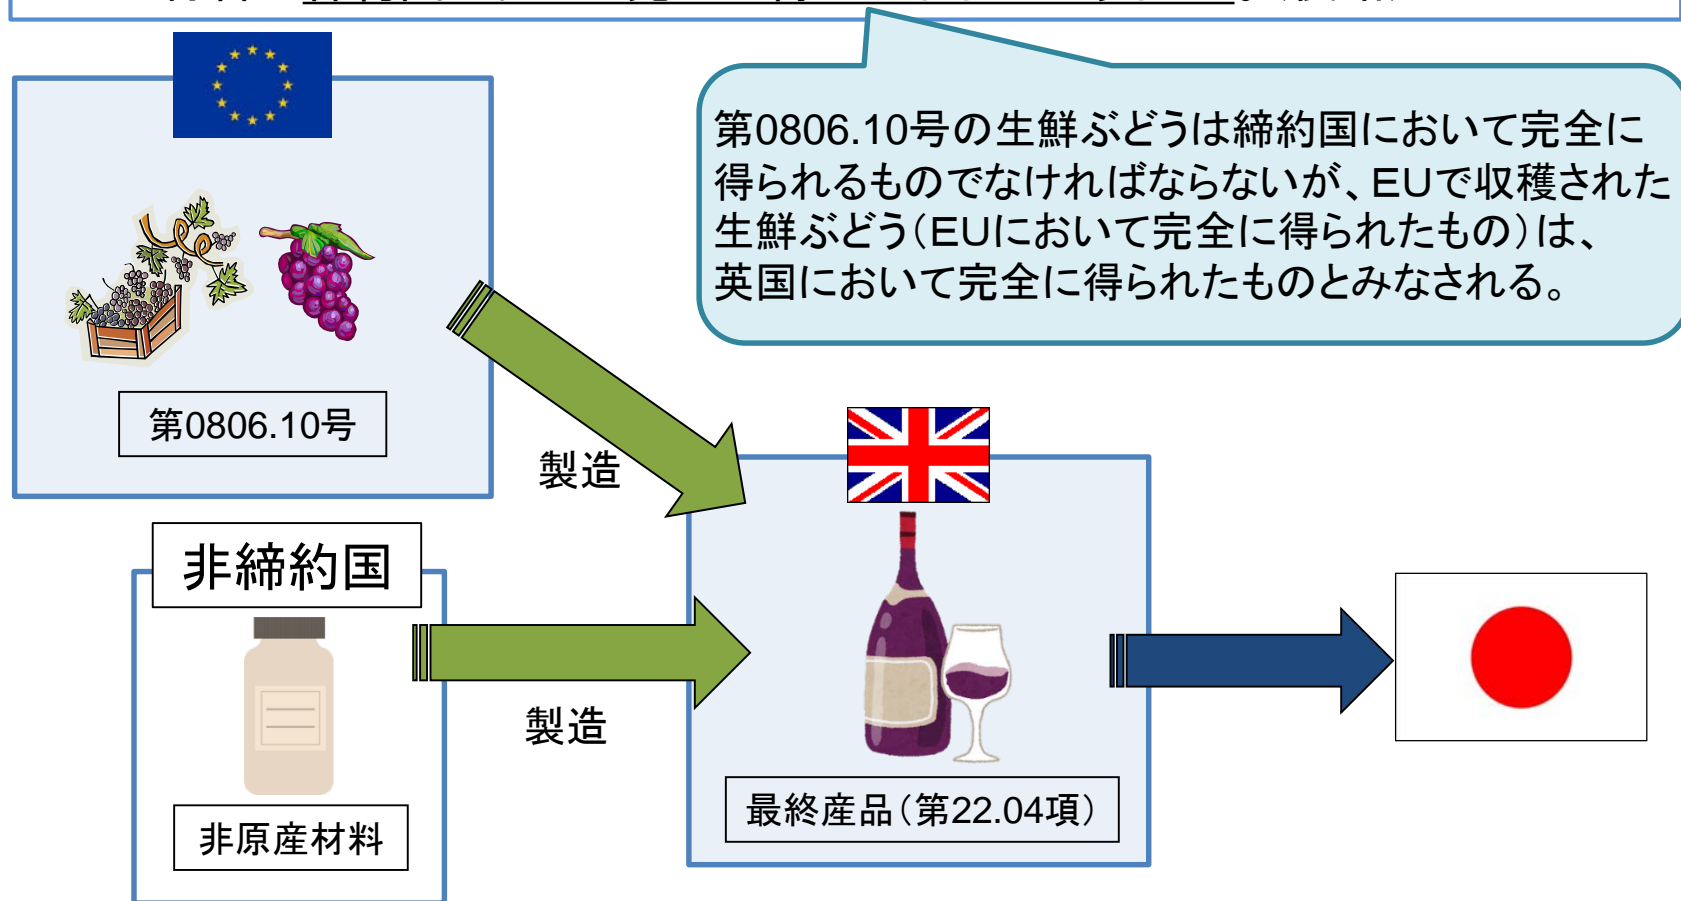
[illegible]

第0806.10号の生鮮ぶどうは締約国において完全に得られるものでなければならないが、EUで収穫された生鮮ぶどう（EUにおいて完全に得られたもの）は、英国において完全に得られたものとみなされる。

第0806.10号

製造

非締約国

非原産材料

製造

最終産品（第22.04項）